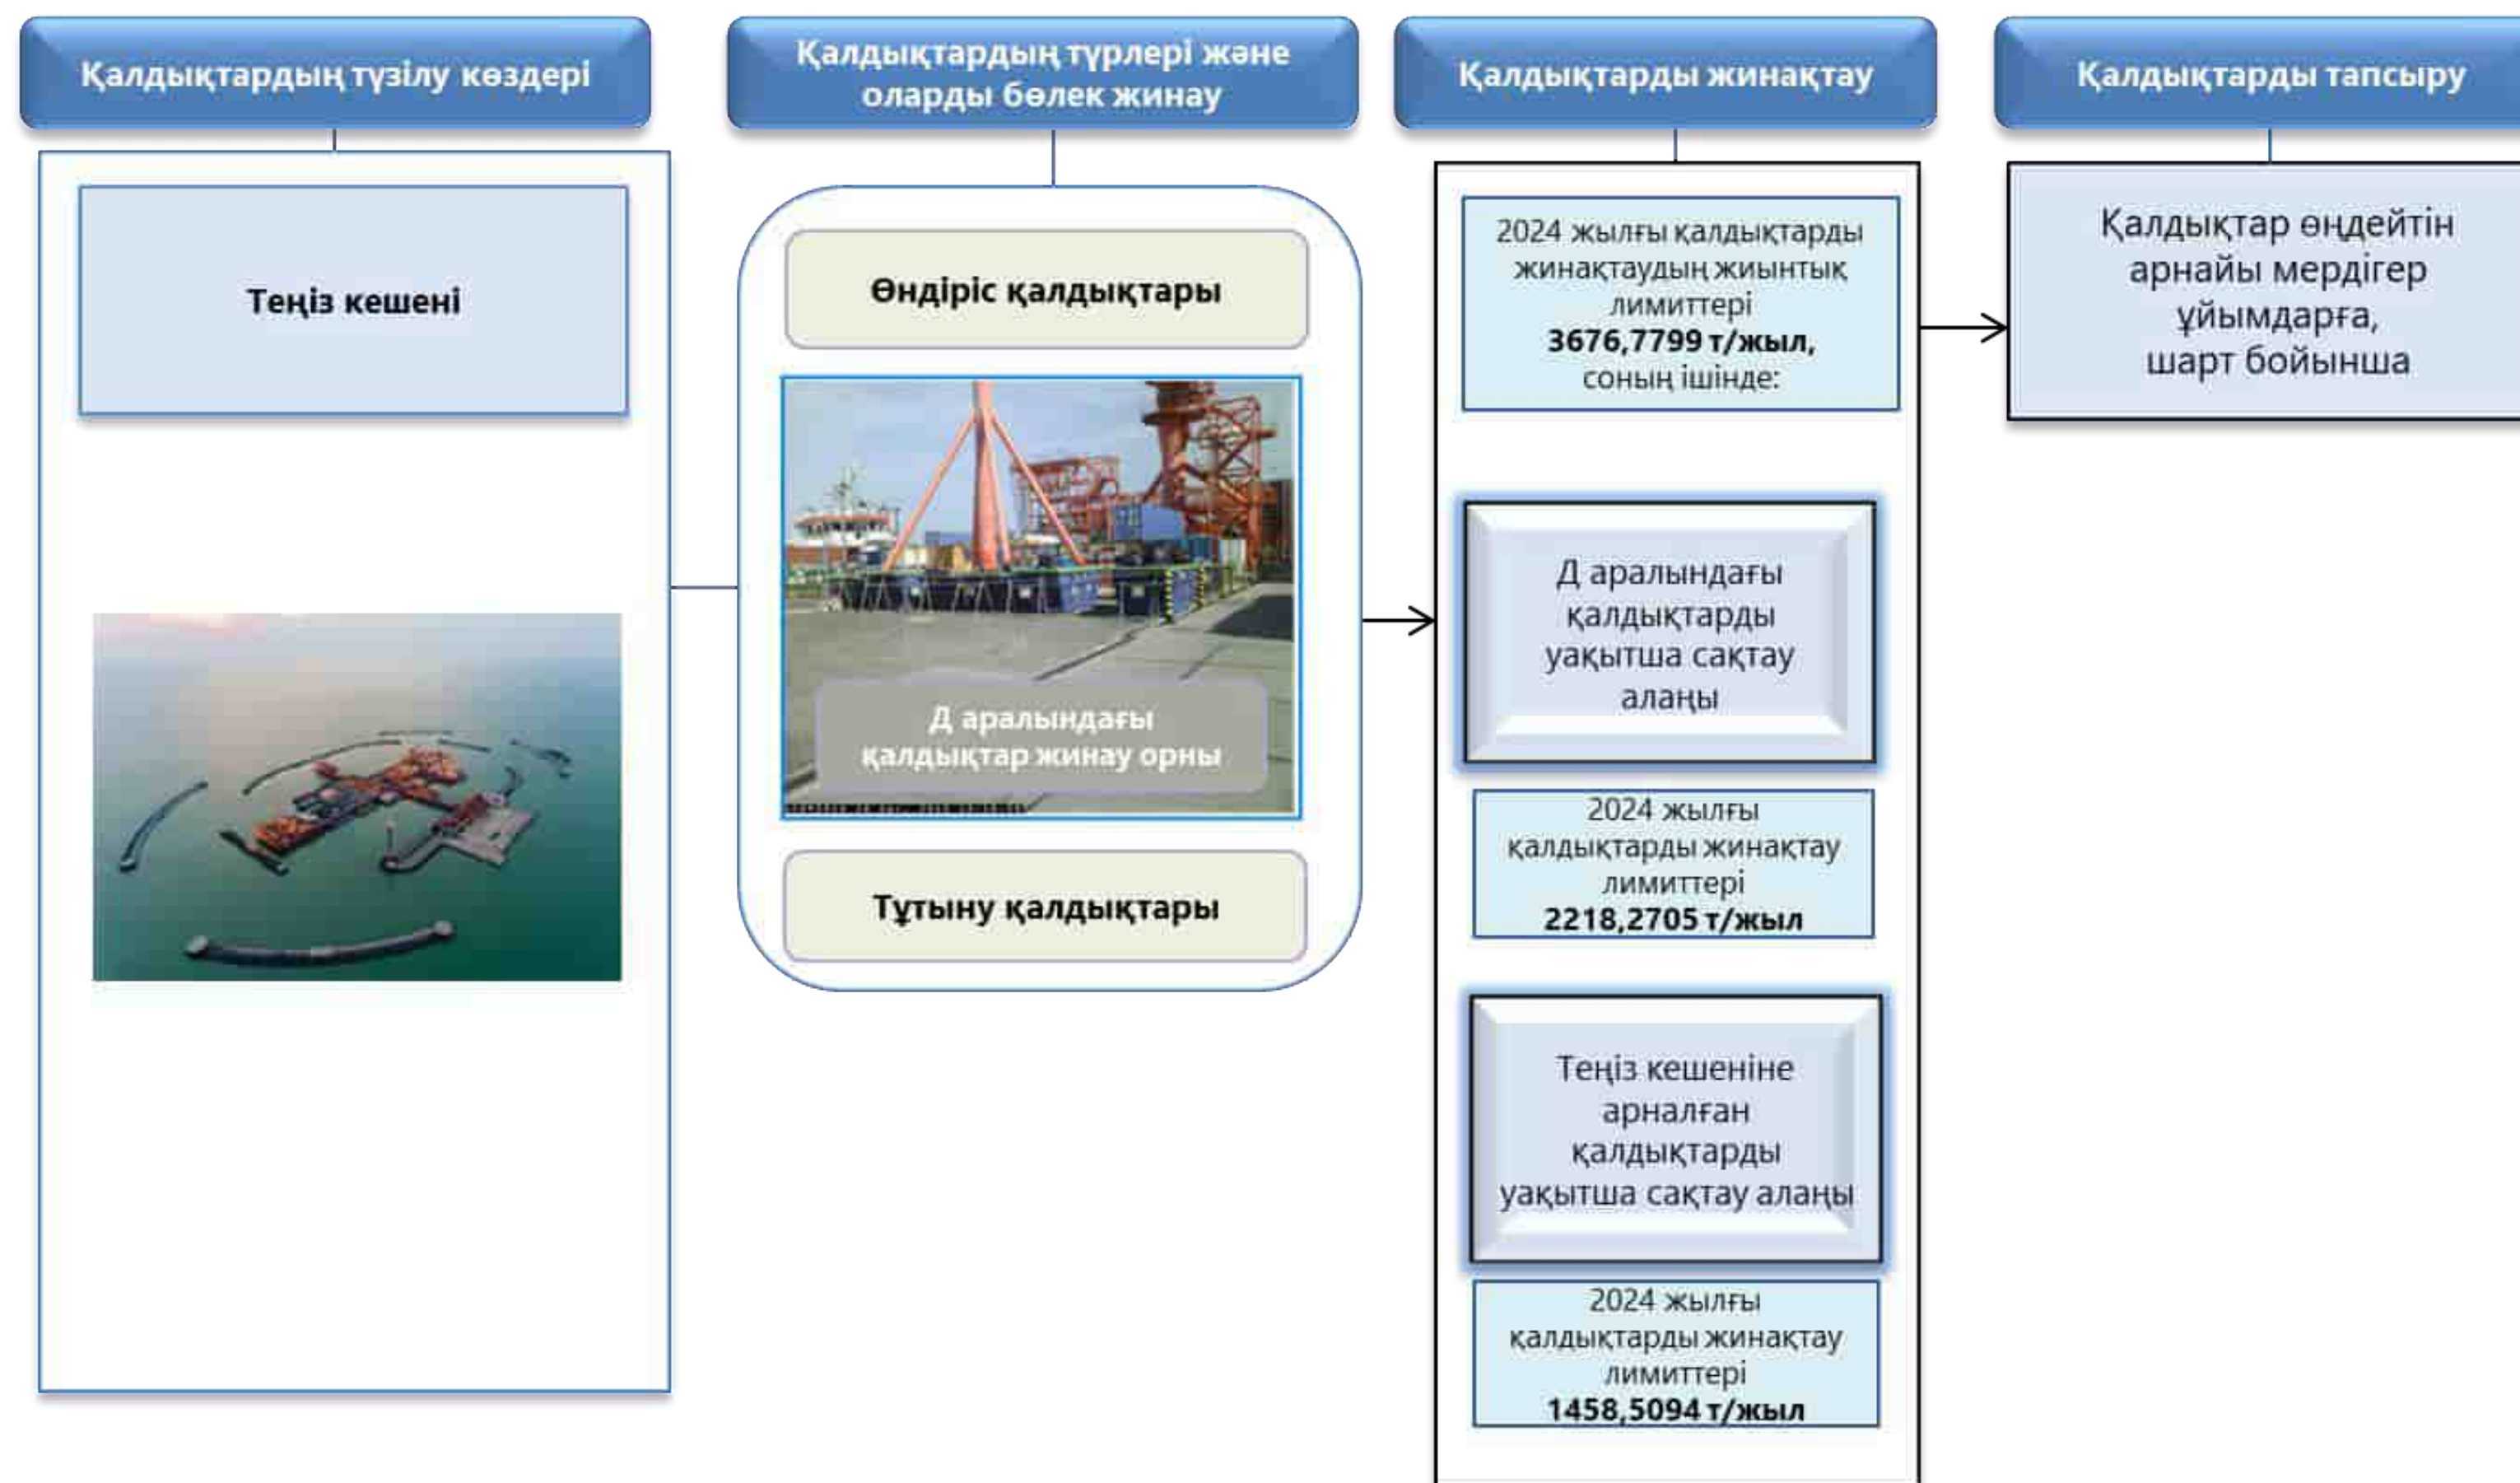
Қалдықтардың түзілу көздері

Қалдықтардың түрлері және оларды бөлек жинау

Қалдықтарды жинақтау

Қалдықтарды тапсыру

Теңіз кешені

Өндіріс қалдықтары

Д аралындағы қалдықтар жинау орны

Тұтыну қалдықтары

2024 жылғы қалдықтарды жинақтаудың жиынтық лимиттері **3676,7799 т/жыл,** соның ішінде:

Д аралындағы қалдықтарды уақытша сақтау алаңы

2024 жылғы қалдықтарды жинақтау лимиттері **2218,2705 т/жыл**

Теңіз кешеніне арналған қалдықтарды уақытша сақтау алаңы

2024 жылғы қалдықтарды жинақтау лимиттері **1458,5094 т/жыл**

Қалдықтар өңдейтін арнайы мердігер ұйымдарға, шарт бойынша